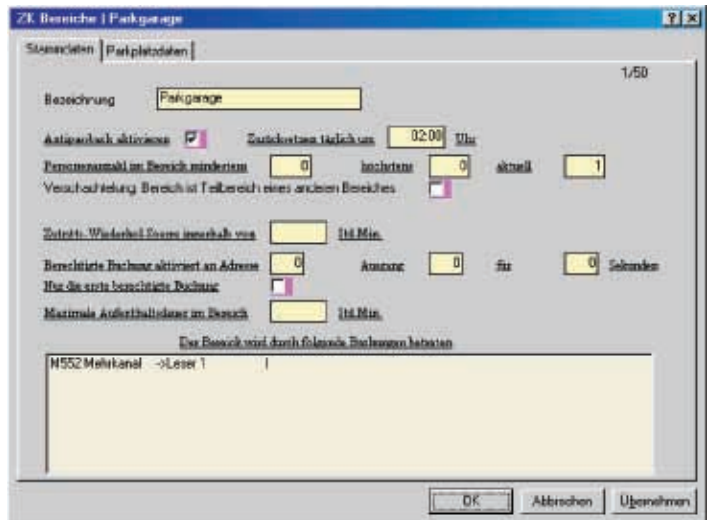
ZK Bereiche | Parkgarage

Stammdaten | Parkplatzdaten

1/50

Bezeichnung Parkgarage

Antipassback aktivieren Zurücksetzen täglich um 02:00 Uhr

Personenanzahl im Bereich mindestens 0 höchstens 0 aktuell 1

Verschachtelung, Bereich ist Teilbereich eines anderen Bereiches

Zutritts-Wiederhol-Sperre innerhalb von Std.Min.

Berechtigte Buchung aktiviert an Adresse 0 Ausgang 0 für 0 Sekunden

Nur die erste berechtigte Buchung

Maximale Aufenthaltsdauer im Bereich Std.Min.

Der Bereich wird durch folgende Buchungen betreten

M552 Mehrkanal ->Leser 1 |

OK Abbrechen Übernehmen